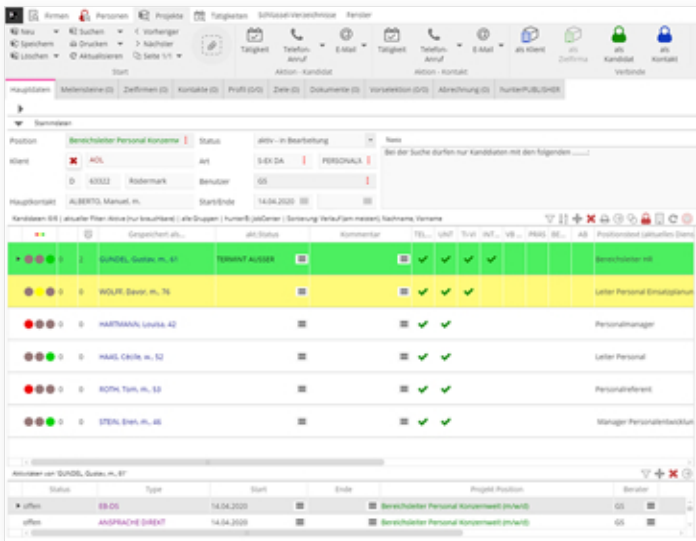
Firmen Personen Projekte Tätigkeiten Schlüssel-Verzeichnisse Fenster

Neu Suchen Vorheriger
Speichern Drucken Nächster
Löschen Aktualisieren Seite 1/1
Start

Tätigkeit Telefon-Anruf E-Mail
Aktion - Kandidat

Tätigkeit Telefon-Anruf E-Mail
Aktion - Kontakt

als Klient als Zielfirma als Kandidat als Kontakt
Verbinde

Hauptdaten Meilensteine (0) Zielfirmen (0) Kontakte (0) Profil (0/0) Ziele (0) Dokumente (0) Vorselektion (0/0) Abrechnung (0) hunterPUBLISHER

Stammdaten

Position Bereichsleiter Personal Konzerne Status aktiv - in Bearbeitung Notiz
Klient AOL Art S-EX DA PERSONALX Bei der Suche dürfen nur Kandidaten mit den folgenden ......
D 63322 Rodermark Benutzer GS
Hauptkontakt ALBERTO, Manuel, m. Start/Ende 14.04.2020

Kandidaten: 6/6 | aktueller Filter: Aktive (nur brauchbare) | alle Gruppen | hunter® JobCenter | Sortierung: Verlauf (am meisten), Nachname, Vorname

| | | Gespeichert als... | akt.Status | Kommentar | TEL | UNT | TI-VI | INT... | VB ... | PRAS | BE... | AB | Positionstext (aktuelles Dienst |
|---|---|---|---|---|---|---|---|---|---|---|---|---|---|
| 0 | 2 | GUNDEL, Gustav, m., 61 | TERMINT AUSSER | | ✔ | ✔ | ✔ | ✔ | | | | | Bereichsleiter HR |
| 0 | 0 | WOLFR, Davor, m., 76 | | | ✔ | ✔ | ✔ | | | | | | Leiter Personal Einsatzplanun |
| 0 | 0 | HARTMANN, Louisa, 42 | | | ✔ | ✔ | | | | | | | Personalmanager |
| 0 | 0 | HAAS, Cécile, w., 52 | | | ✔ | ✔ | | | | | | | Leiter Personal |
| 0 | 0 | ROTH, Tom, m., 53 | | | ✔ | ✔ | | | | | | | Personalreferent |
| 0 | 0 | STEIN, Eren, m., 46 | | | ✔ | ✔ | | | | | | | Manager Personalentwicklu |

Aktivitäten von 'GUNDEL, Gustav, m., 61'

| Status | Type | Start | Ende | Projekt Position | Berater |
|---|---|---|---|---|---|
| offen | EB-DS | 14.04.2020 | | Bereichsleiter Personal Konzernweit (m/w/d) | GS |
| offen | ANSPRACHE DIREKT | 14.04.2020 | | Bereichsleiter Personal Konzernweit (m/w/d) | GS |